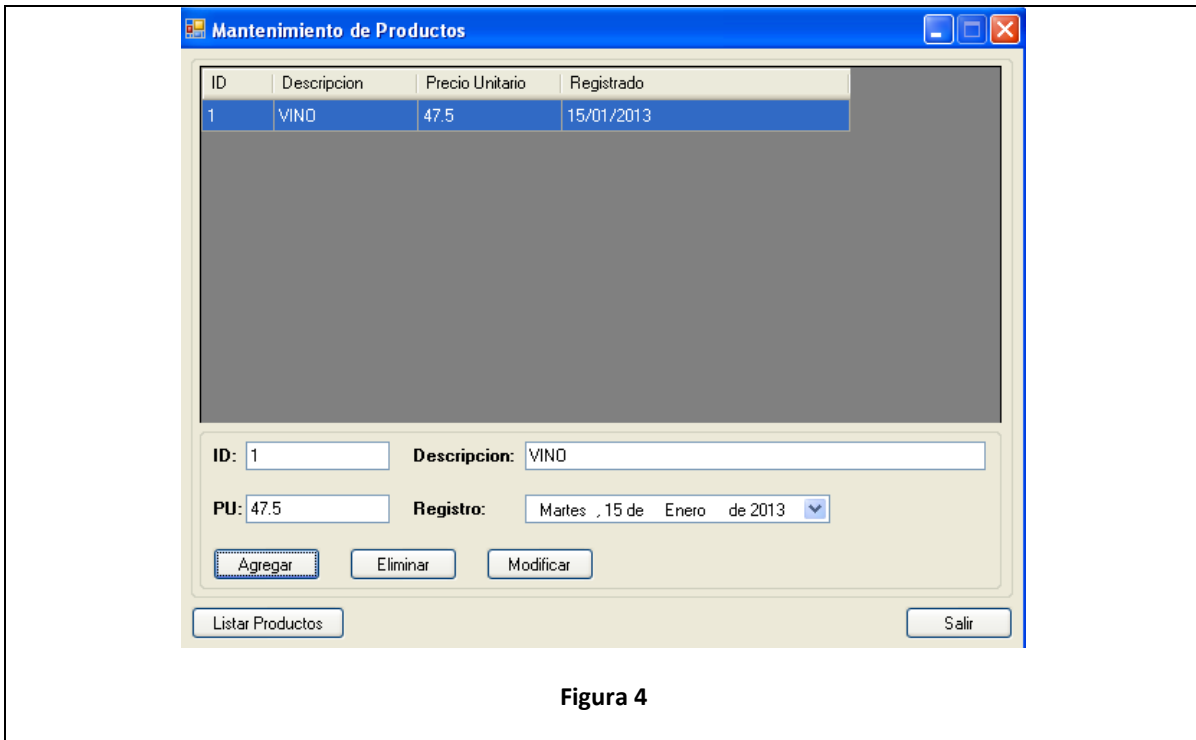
Mantenimiento de Productos

| ID | Descripcion | Precio Unitario | Registrado |
|---|---|---|---|
| 1 | VINO | 47.5 | 15/01/2013 |

ID: 1
Descripcion: VINO
PU: 47.5
Registro: Martes , 15 de Enero de 2013

Agregar
Eliminar
Modificar

Listar Productos
Salir

Figura 4